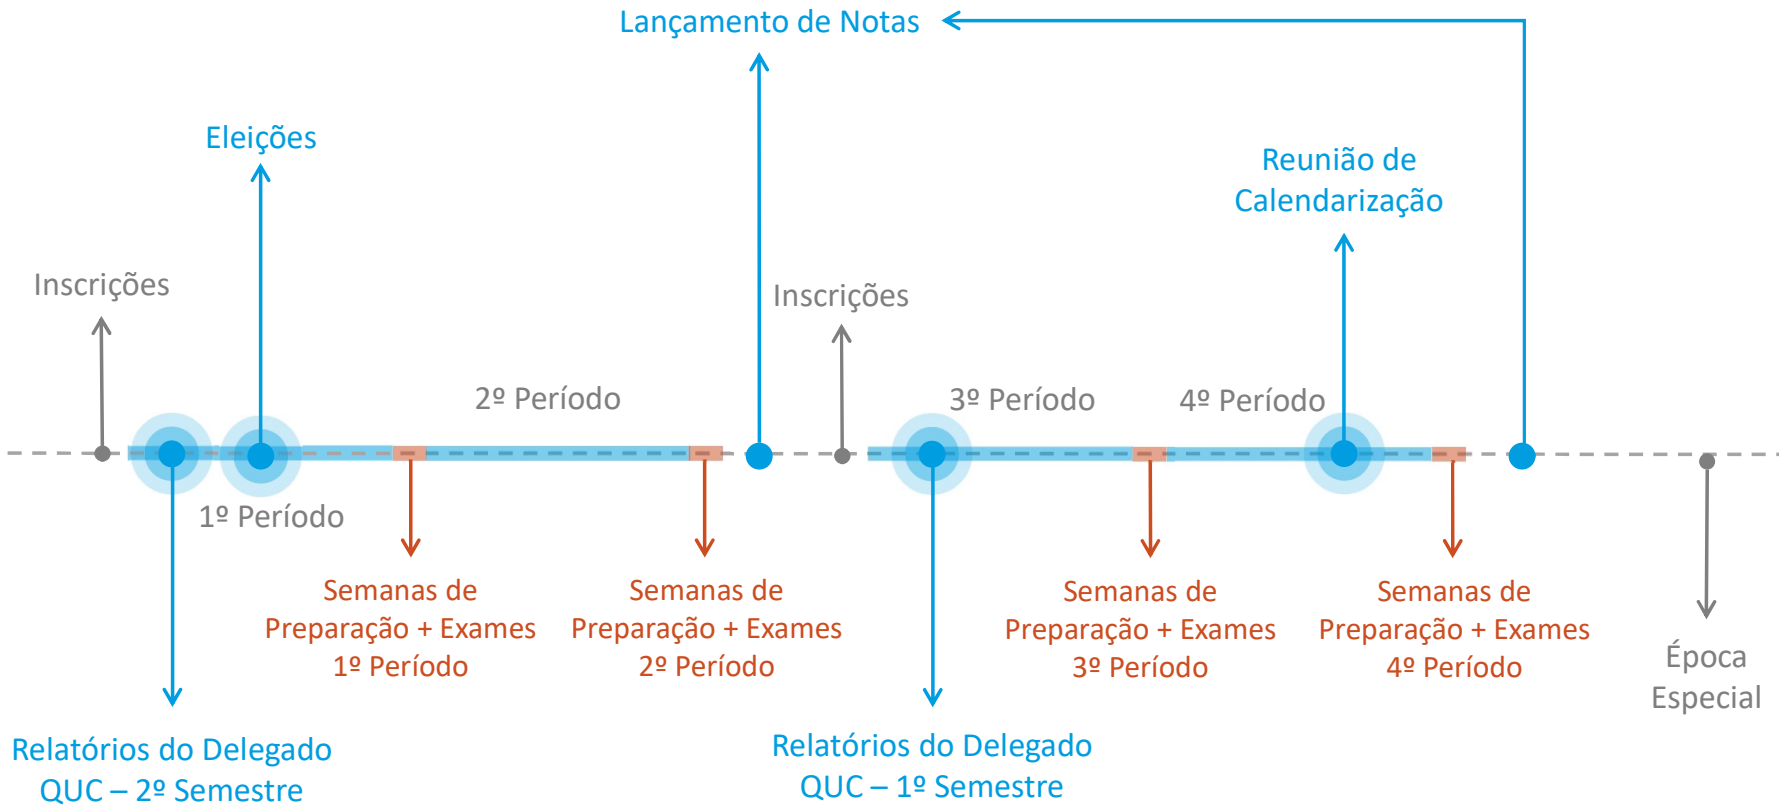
Lançamento de Notas

Eleições

Reunião de Calendarização

Inscrições

Inscrições

2º Período

3º Período

4º Período

1º Período

Semanas de Preparação + Exames 1º Período

Semanas de Preparação + Exames 2º Período

Semanas de Preparação + Exames 3º Período

Semanas de Preparação + Exames 4º Período

Época Especial

Relatórios do Delegado QUC – 2º Semestre

Relatórios do Delegado QUC – 1º Semestre